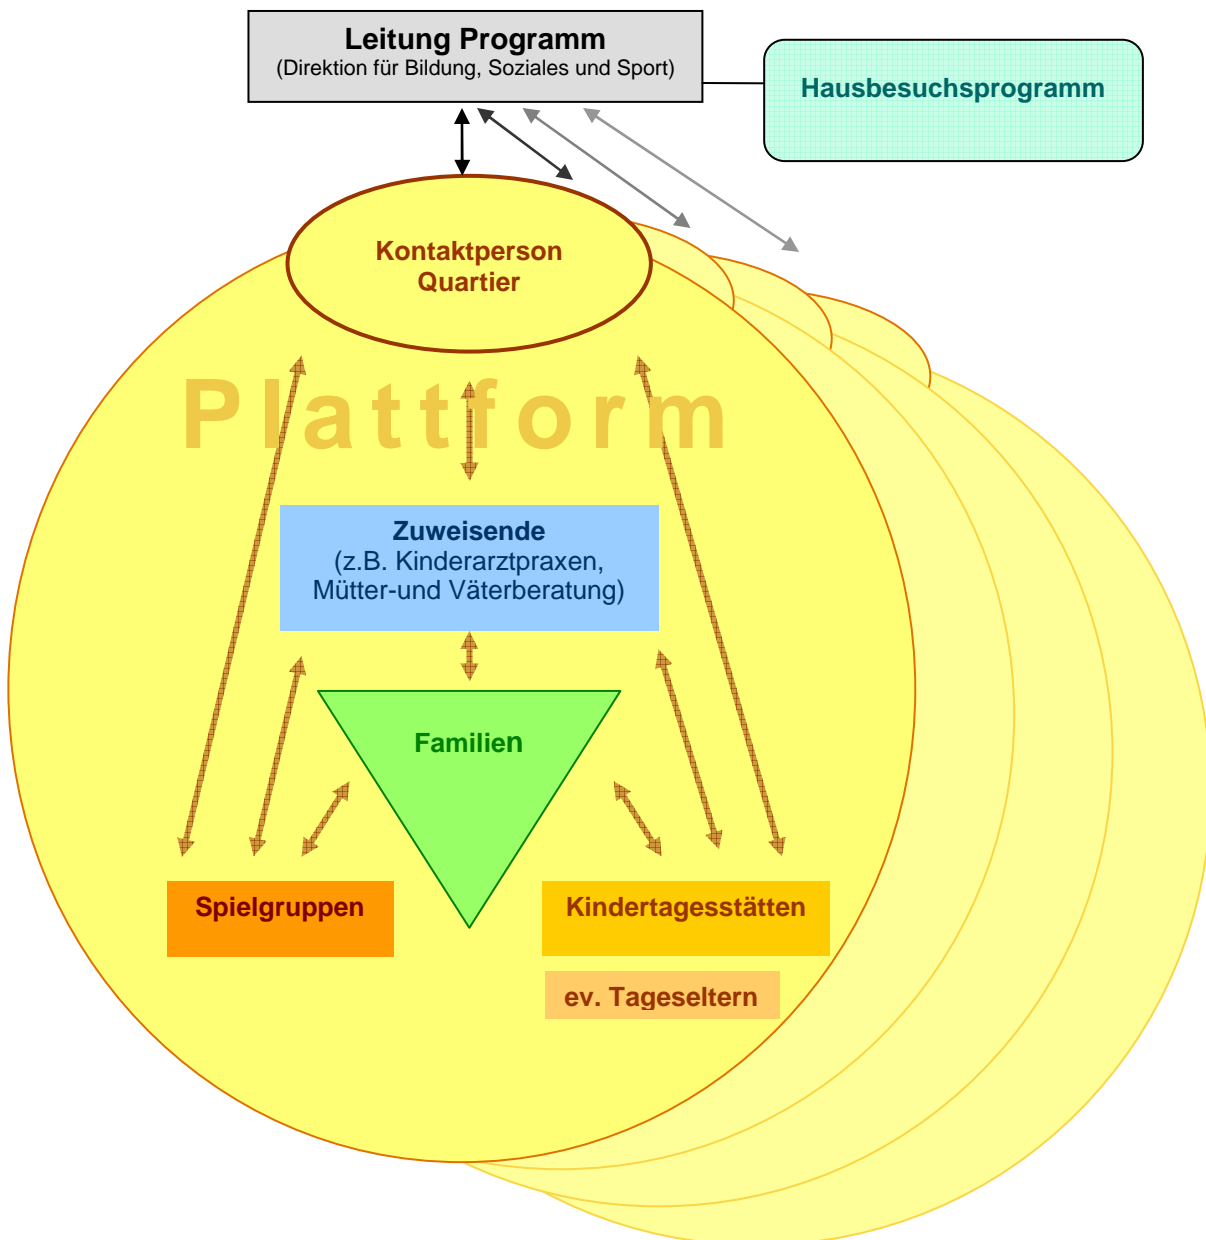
Leitung Programm
(Direktion für Bildung, Soziales und Sport)

Hausbesuchsprogramm

Kontaktperson Quartier

Plattform

Zuweisende
(z.B. Kinderarztpraxen, Mütter-und Väterberatung)

Familien

Spielgruppen

Kindertagesstätten

ev. Tageseltern